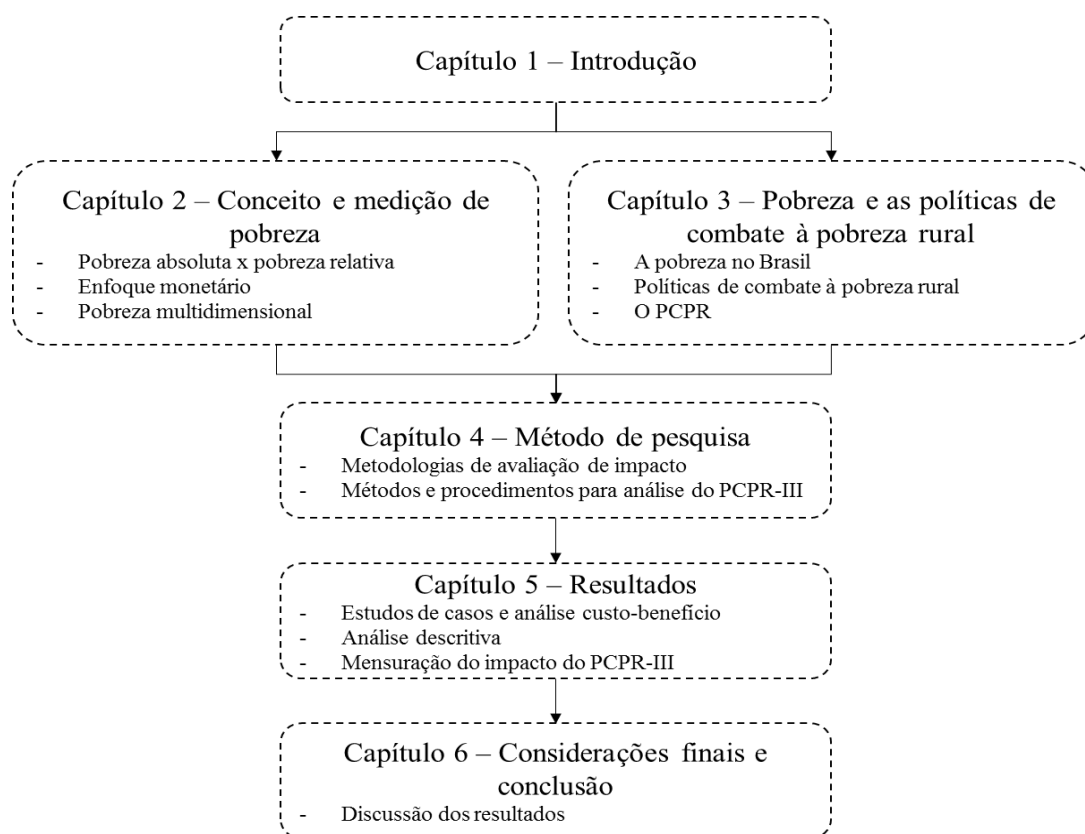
Capítulo 1 – Introdução

Capítulo 2 – Conceito e medição de pobreza
- Pobreza absoluta x pobreza relativa
- Enfoque monetário
- Pobreza multidimensional

Capítulo 3 – Pobreza e as políticas de combate à pobreza rural
- A pobreza no Brasil
- Políticas de combate à pobreza rural
- O PCPR

Capítulo 4 – Método de pesquisa
- Metodologias de avaliação de impacto
- Métodos e procedimentos para análise do PCPR-III

Capítulo 5 – Resultados
- Estudos de casos e análise custo-benefício
- Análise descritiva
- Mensuração do impacto do PCPR-III

Capítulo 6 – Considerações finais e conclusão
- Discussão dos resultados